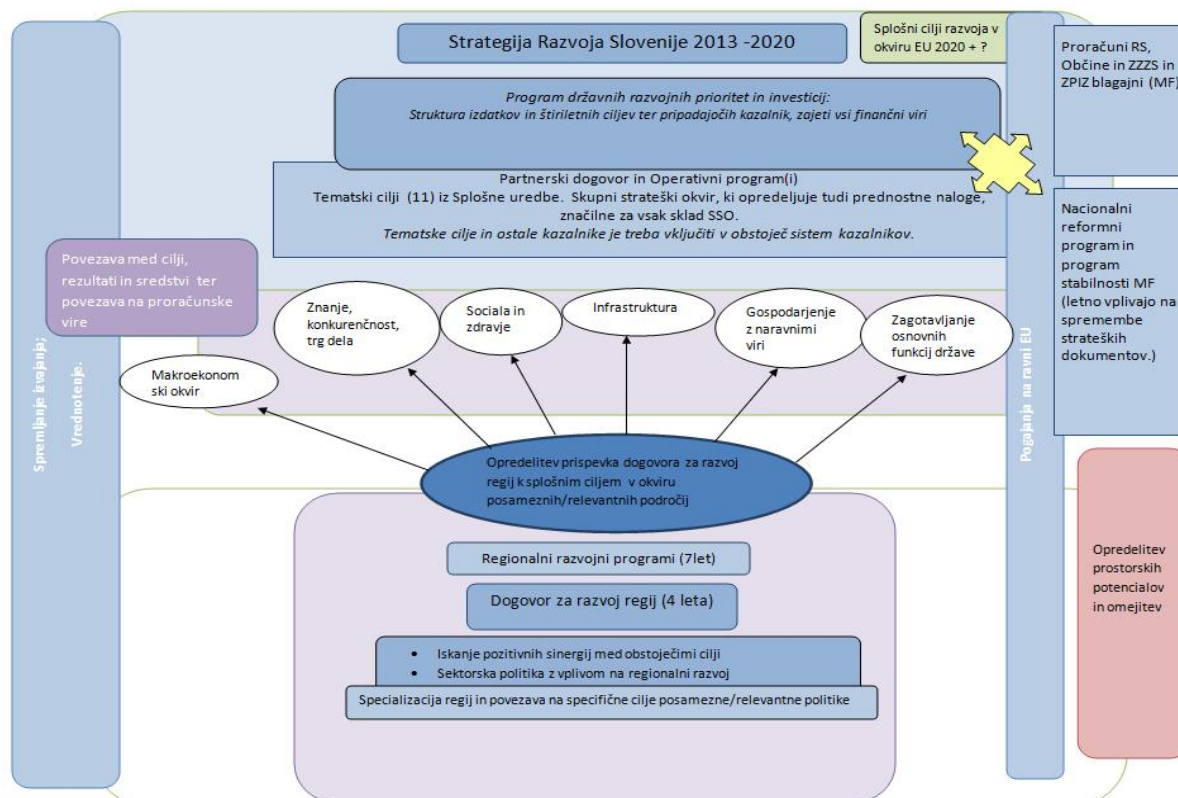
Strategija Razvoja Slovenije 2013 -2020

Splošni cilji razvoja v okviru EU 2020 + ?

Proračuni RS, Občine in ZZZS in ZPIZ blagajni (MF)

Program državnih razvojnih prioritet in investicij:
Struktura izdatkov in štiriletnih ciljev ter pripadajočih kazalnik, zajeti vsi finančni viri

Partnerski dogovor in Operativni program(i)
Tematski cilji (11) iz Splošne uredbe. Skupni strateški okvir, ki opredeljuje tudi prednostne naloge, značilne za vsak sklad SSO.
Tematske cilje in ostale kazalnike je treba vključiti v obstoječ sistem kazalnikov.

Nacionalni reformni program in program stabilnosti MF (letno vplivajo na spremembe strateških dokumentov.)

Povezava med cilji, rezultati in sredstvi ter povezava na proračunske vire

Spremljanje izvajanja; Vrednotenje.

Pogajanja na ravni EU

Znanje, konkurenčnost, trg dela

Sociala in zdravje

Infrastruktura

Gospodarjenje z naravnimi viri

Zagotavljanje osnovnih funkcij države

Makroekonomski okvir

Opredelitev prispevka dogovora za razvoj regij k splošnim ciljem v okviru posameznih/relevantnih področij

Regionalni razvojni programi (7let)

Dogovor za razvoj regij (4 leta)

• Iskanje pozitivnih sinergij med obstoječimi cilji
• Sektorska politika z vplivom na regionalni razvoj

Specializacija regij in povezava na specifične cilje posamezne/relevantne politike

Opredelitev prostorskih potencialov in omejitev